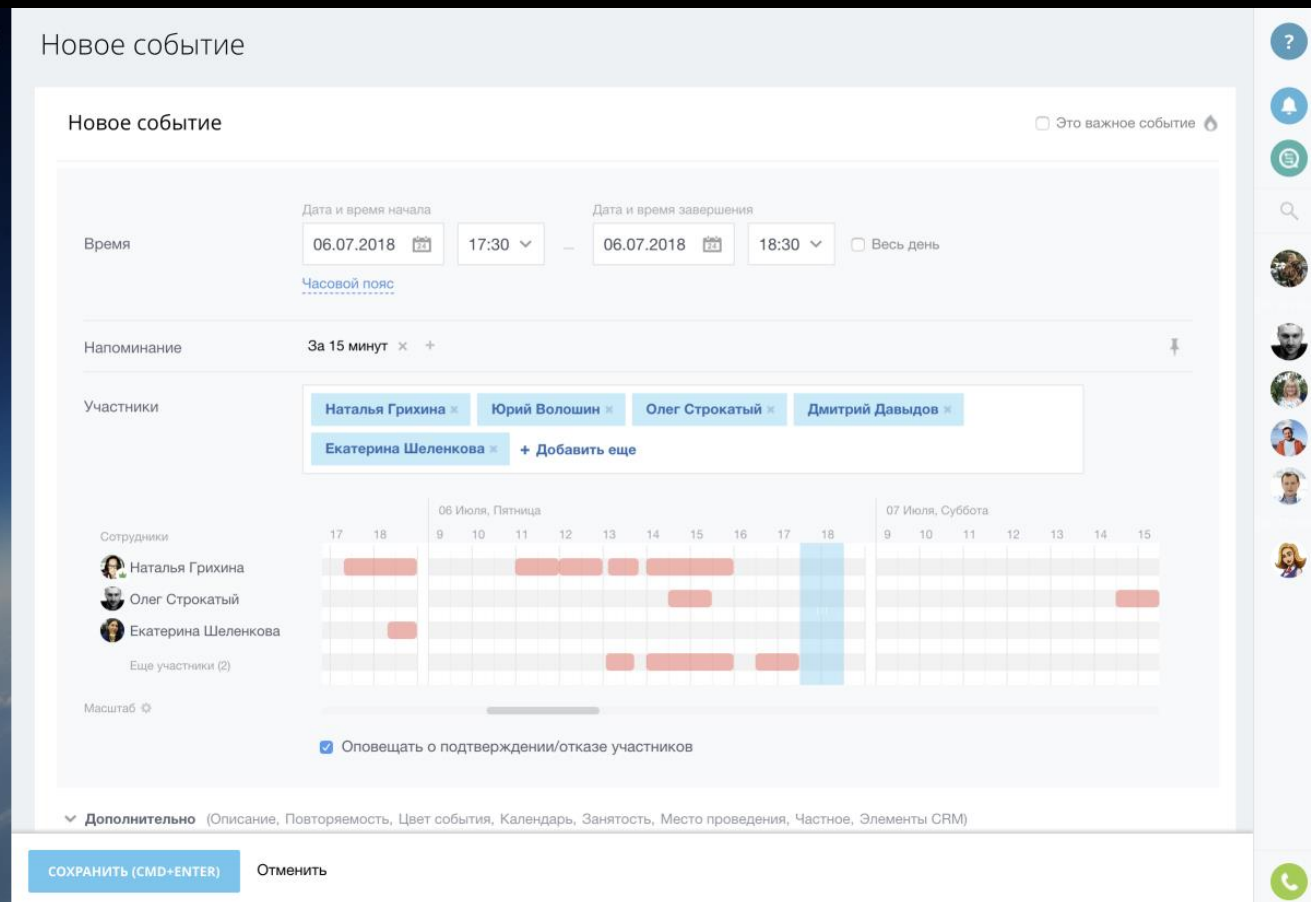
Новое событие

Новое событие

Это важное событие

Время

Дата и время начала
06.07.2018
17:30
Дата и время завершения
06.07.2018
18:30
Весь день

Часовой пояс

Напоминание
За 15 минут

Участники
Наталья Грихина
Юрий Волошин
Олег Строкатый
Дмитрий Давыдов
Екатерина Шеленкова
+ Добавить еще

06 Июля, Пятница
07 Июля, Суббота

Сотрудники
17 18 9 10 11 12 13 14 15 16 17 18 9 10 11 12 13 14 15

Наталья Грихина
Олег Строкатый
Екатерина Шеленкова
Еще участники (2)

Масштаб

Оповещать о подтверждении/отказе участников

Дополнительно (Описание, Повторяемость, Цвет события, Календарь, Занятость, Место проведения, Частное, Элементы CRM)

СОХРАНИТЬ (CMD+ENTER)
Отменить